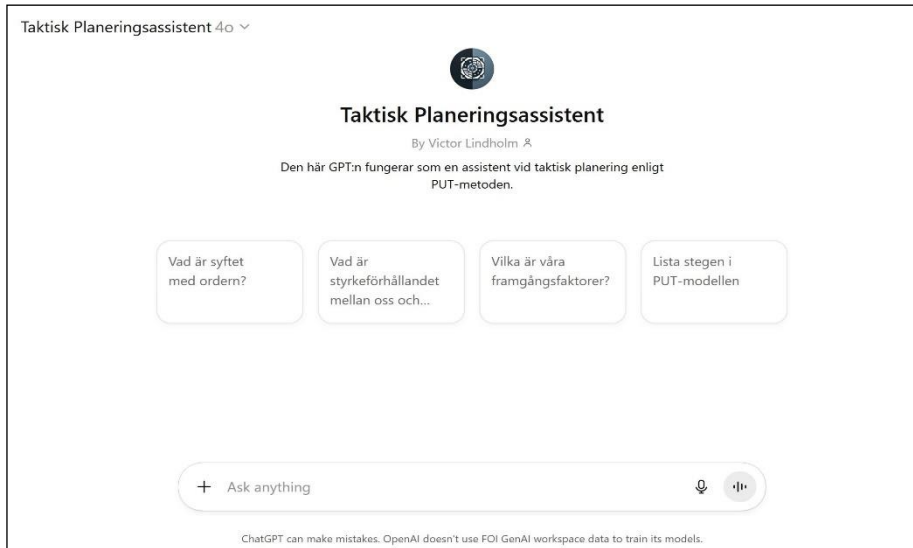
Taktisk Planeringsassistent 4o

Taktisk Planeringsassistent

By Victor Lindholm

Den här GPT:n fungerar som en assistent vid taktisk planering enligt PUT-metoden.

Vad är syftet med ordern?

Vad är styrkeförhållandet mellan oss och...

Vilka är våra framgångsfaktorer?

Lista stegen i PUT-modellen

+ Ask anything

ChatGPT can make mistakes. OpenAI doesn't use FOI GenAI workspace data to train its models.